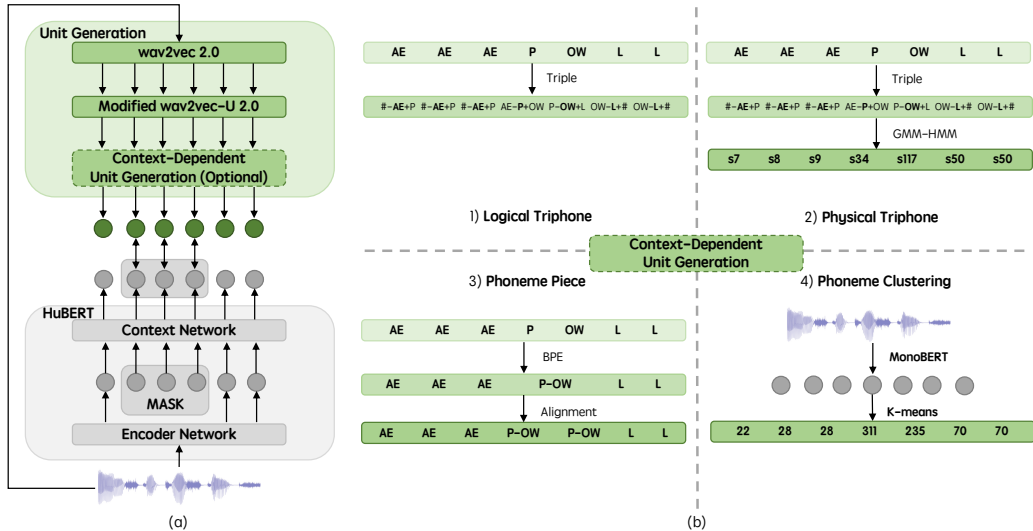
Unit Generation

wav2vec 2.0

Modified wav2vec-U 2.0

Context-Dependent Unit Generation (Optional)

HuBERT

Context Network

MASK

Encoder Network

(a)

AE AE AE P OW L L

Triple

#-AE+P #-AE+P #-AE+P AE-P+OW P-OW+L OW-L+# OW-L+#

1) Logical Triphone

AE AE AE P OW L L

Triple

#-AE+P #-AE+P #-AE+P AE-P+OW P-OW+L OW-L+# OW-L+#

GMM-HMM

s7 s8 s9 s34 s117 s50 s50

2) Physical Triphone

Context-Dependent Unit Generation

3) Phoneme Piece

AE AE AE P OW L L

BPE

AE AE AE P-OW L L

Alignment

AE AE AE P-OW P-OW L L

4) Phoneme Clustering

MonoBERT

K-means

22 28 28 311 235 70 70

(b)